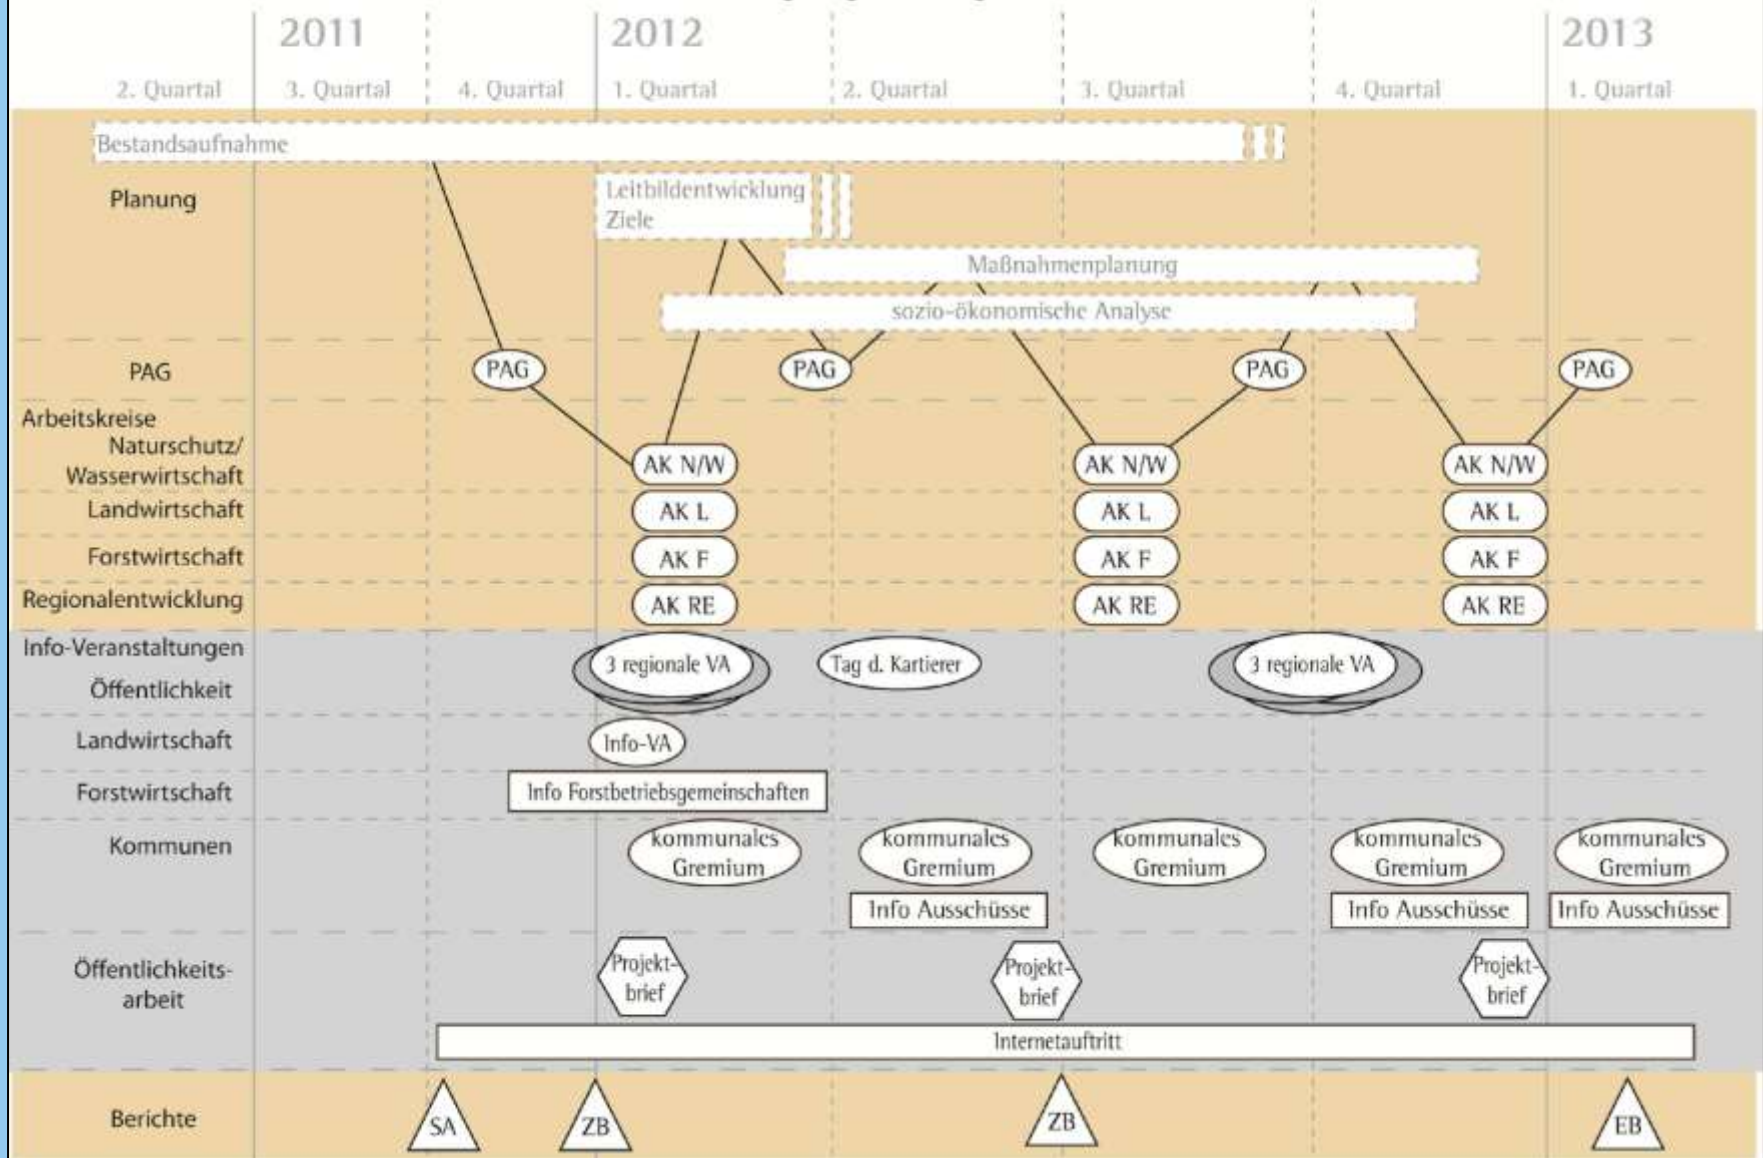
2011 2012 2013

2. Quartal 3. Quartal 4. Quartal 1. Quartal 2. Quartal 3. Quartal 4. Quartal 1. Quartal

Bestandsaufnahme

Planung

Leitbildentwicklung Ziele

Maßnahmenplanung

sozio-ökonomische Analyse

PAG

PAG PAG PAG PAG

Arbeitskreise

Naturschutz/ Wasserwirtschaft

AK N/W AK N/W AK N/W

Landwirtschaft

AK L AK L AK L

Forstwirtschaft

AK F AK F AK F

Regionalentwicklung

AK RE AK RE AK RE

Info-Veranstaltungen

Öffentlichkeit

3 regionale VA

Tag d. Kartierer

3 regionale VA

Landwirtschaft

Info-VA

Forstwirtschaft

Info Forstbetriebsgemeinschaften

Kommunen

kommunales Gremium kommunales Gremium kommunales Gremium kommunales Gremium kommunales Gremium

Info Ausschüsse Info Ausschüsse Info Ausschüsse

Öffentlichkeitsarbeit

Projektbrief Projektbrief Projektbrief

Internetauftritt

Berichte

SA ZB ZB EB